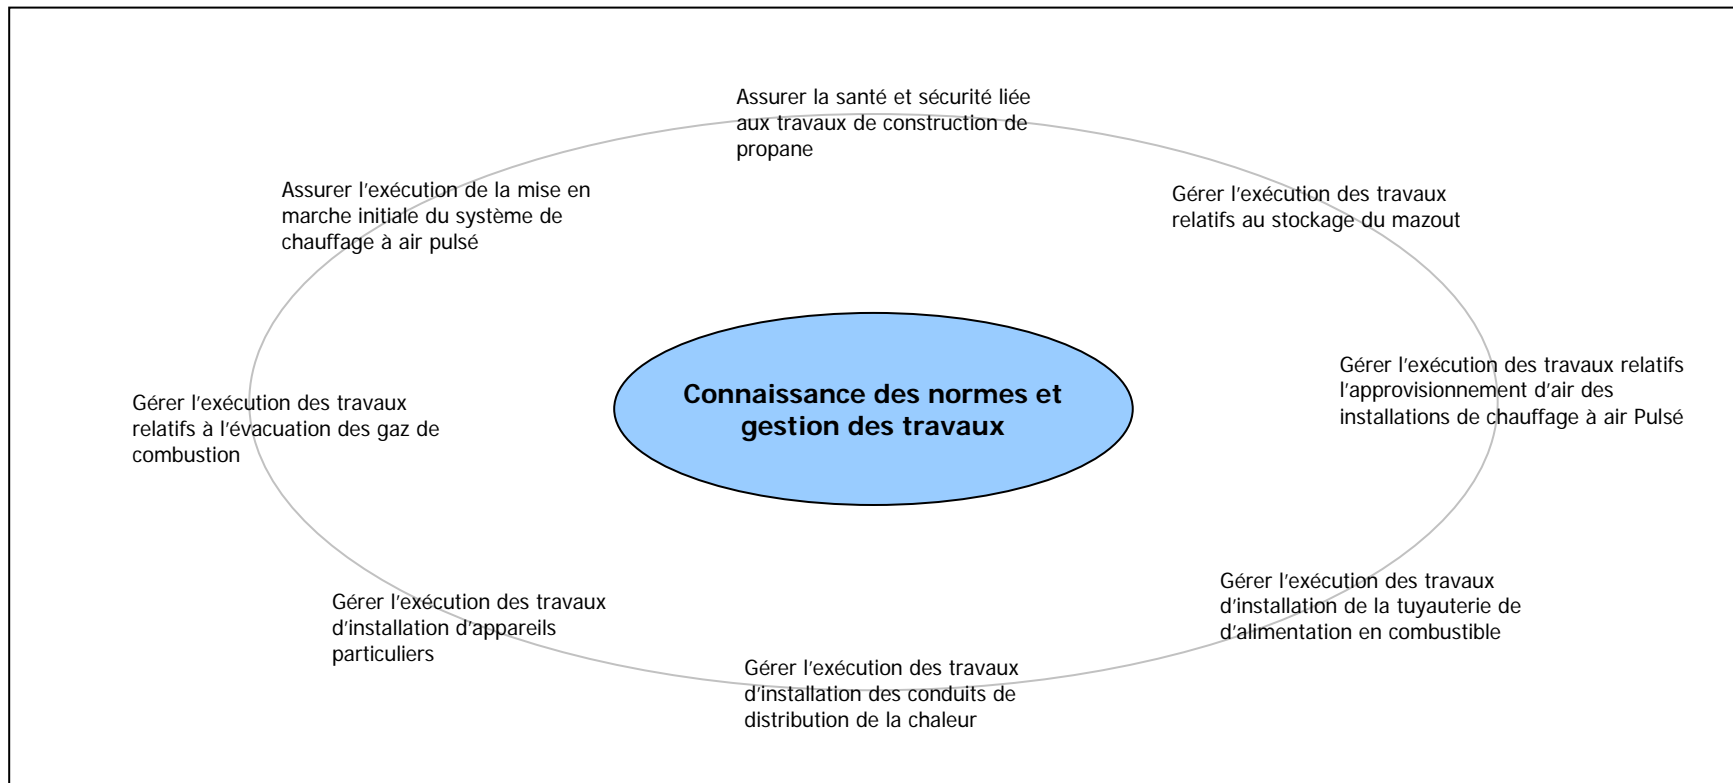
Assurer la santé et sécurité liée aux travaux de construction de propane

Gérer l'exécution des travaux relatifs au stockage du mazout

Gérer l'exécution des travaux relatifs l'approvisionnement d'air des installations de chauffage à air Pulsé

Gérer l'exécution des travaux d'installation de la tuyauterie de d'alimentation en combustible

Gérer l'exécution des travaux d'installation des conduits de distribution de la chaleur

Gérer l'exécution des travaux d'installation d'appareils particuliers

Gérer l'exécution des travaux relatifs à l'évacuation des gaz de combustion

Assurer l'exécution de la mise en marche initiale du système de chauffage à air pulsé

Connaissance des normes et gestion des travaux